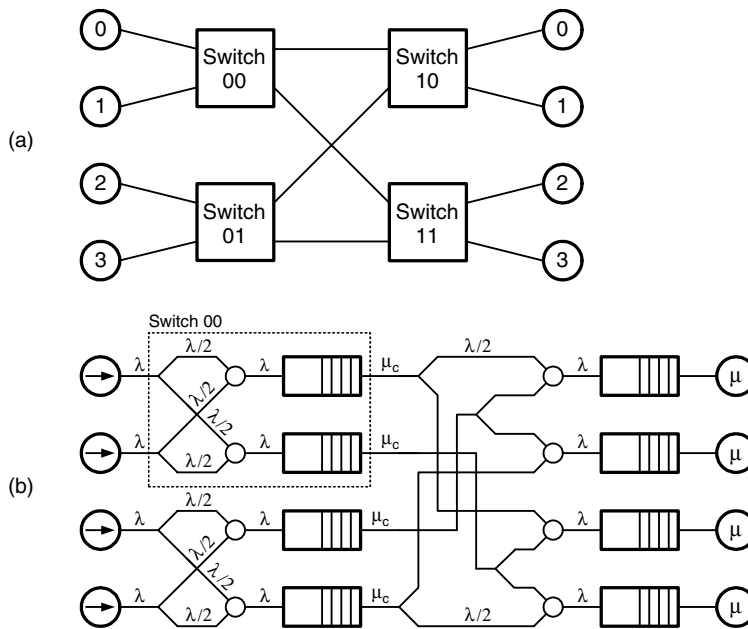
(a)

0

1

2

3

Switch 00

Switch 01

Switch 10

Switch 11

0

1

2

3

(b)

Switch 00

$\lambda$ $\lambda/2$ $\lambda/2$ $\lambda/2$ $\lambda/2$ $\lambda$ $\mu_c$

$\lambda$ $\lambda$ $\mu_c$

$\lambda$ $\lambda/2$ $\lambda/2$ $\lambda/2$ $\lambda/2$ $\lambda$ $\mu_c$

$\lambda$ $\lambda$ $\mu_c$

$\lambda/2$

$\lambda/2$

$\lambda$ $\mu$

$\lambda$ $\mu$

$\lambda$ $\mu$

$\lambda$ $\mu$